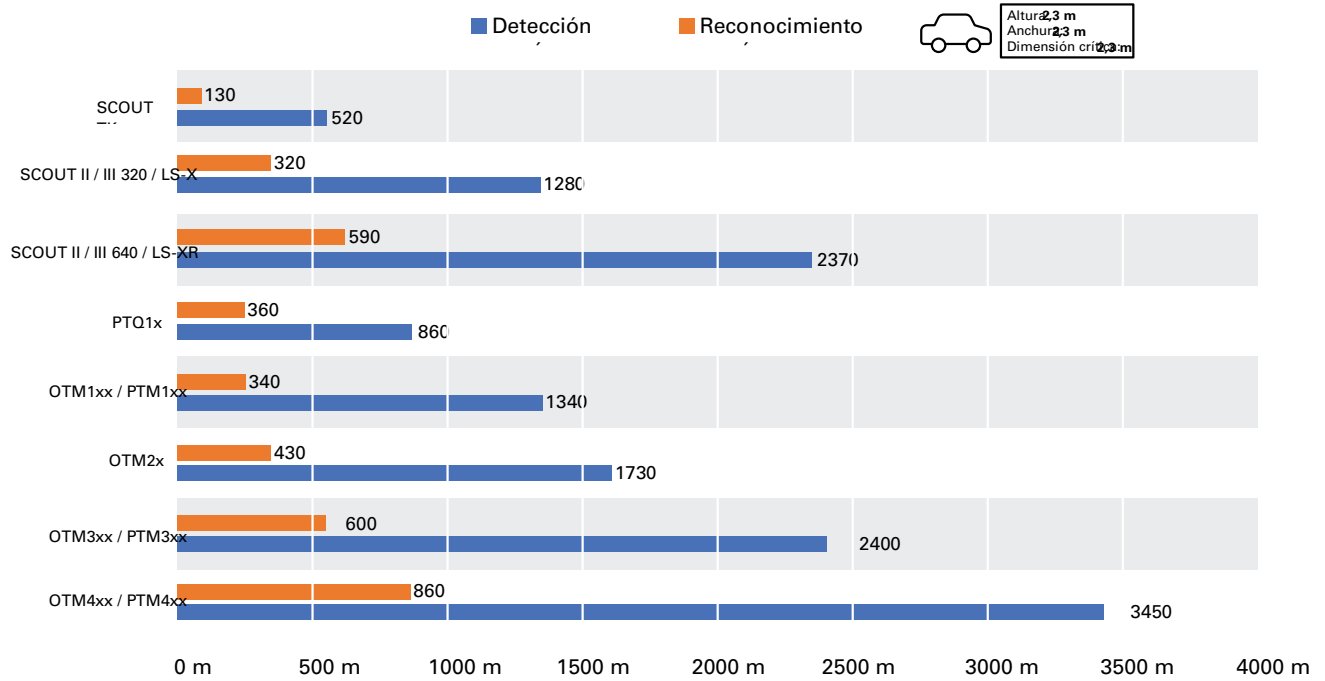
Detección Reconocimiento

Altura: 2,3 m
Anchura: 2,3 m
Dimensión crítica: 2,3 m

SCOUT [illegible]
130
520

SCOUT II / III 320 / LS-X
320
1280

SCOUT II / III 640 / LS-XR
590
2370

PTQ1x
360
860

OTM1xx / PTM1xx
340
1340

OTM2x
430
1730

OTM3xx / PTM3xx
600
2400

OTM4xx / PTM4xx
860
3450

0 m 500 m 1000 m 1500 m 2000 m 2500 m 3000 m 3500 m 4000 m